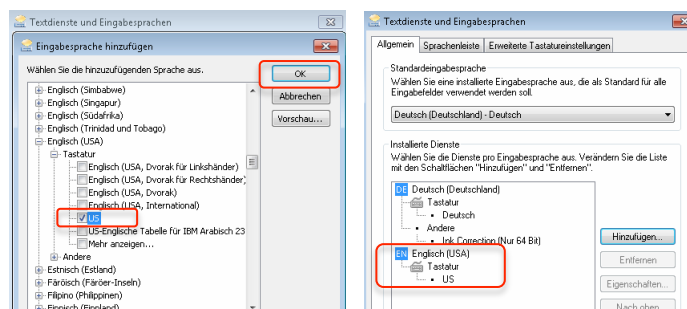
Textdienste und Eingabesprachen

Eingabesprache hinzufügen

Wählen Sie die hinzuzufügenden Sprache aus.

OK
Abbrechen
Vorschau...

Englisch (Simbabwe)
Englisch (Singapur)
Englisch (Südafrika)
Englisch (Trinidad und Tobago)
Englisch (USA)
Tastatur
Englisch (USA, Dvorak für Linkshänder)
Englisch (USA, Dvorak für Rechtshänder)
Englisch (USA, Dvorak)
Englisch (USA, International)
US
US-Englische Tabelle für IBM Arabisch 23
Mehr anzeigen...
Andere
Estnisch (Estland)
Färöisch (Färöer-Inseln)
Filipino (Philippinen)
Finnisch (Finnland)

Textdienste und Eingabesprachen

Allgemein | Sprachenleiste | Erweiterte Tastatureinstellungen

Standardeingabesprache
Wählen Sie eine installierte Eingabesprache aus, die als Standard für alle Eingabefelder verwendet werden soll.

Deutsch (Deutschland) - Deutsch

Installierte Dienste
Wählen Sie die Dienste pro Eingabesprache aus. Verändern Sie die Liste mit den Schaltflächen "Hinzufügen" und "Entfernen".

DE Deutsch (Deutschland)
Tastatur
Deutsch
Andere
Ink Correction (Nur 64 Bit)
EN Englisch (USA)
Tastatur
US

Hinzufügen...
Entfernen
Eigenschaften...
Nach oben